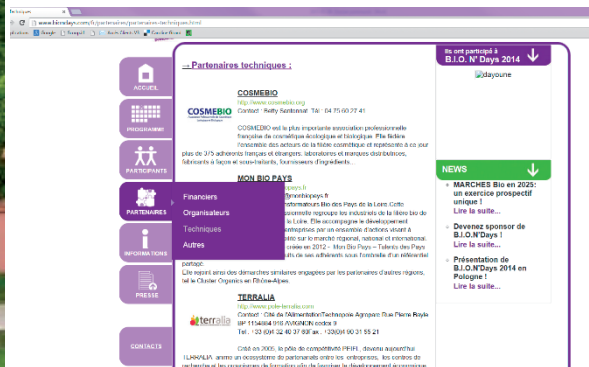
www.biondays.com/fr/partenaires/partenaires-techniques.html

ACCUEIL

PROGRAMME

PARTICIPANTS

PARTENAIRES

INFORMATIONS

PRESSE

CONTACTS

Financiers
Organisateurs
Techniques
Autres

→ Partenaires techniques :

COSMEBIO
http://www.cosmebio.org
Contact : Kelly Santonnat Tél : 04 75 60 27 41

COSMEBIO est la plus importante association professionnelle française de cosmétique écologique et biologique. Elle fédère l'ensemble des acteurs de la filière cosmétique et représente à ce jour plus de 375 adhérents français et étrangers, laboratoires et marques distributeurs, fabricants à façon et sous-traitants, fournisseurs d'ingrédients.

MON BIO PAYS

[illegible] Bio des Pays de la Loire.Cette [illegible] regroupe les industriels de la filière bio de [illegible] la Loire. Elle accompagne le développement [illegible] entreprises par un ensemble d'actions visant à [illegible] leurs ventes sur le marché régional, national et international. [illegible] créée en 2012 - Mon Bio Pays – Talents des Pays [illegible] de ses adhérents sous l'ombrelle d'un référentiel partagé.
Elle rejoint ainsi des démarches similaires engagées par les partenaires d'autres régions, tel le Cluster Organics en Rhône-Alpes.

TERRALIA
http://www.pole-terralia.com
Contact : Cité de l'Alimentation/Technopole Agroparc Rue Pierre Bayle BP 11548/84 916 AVIGNON cedex 9
Tél : +33 (0)4 32 40 37 60 Fax : +33(0)4 90 31 55 21

Créé en 2005, le pôle de compétitivité PEIFL, devenu aujourd'hui TERRALIA, anime un écosystème de partenariats entre les entreprises, les centres de

Ils ont participé à B.I.O. N° Days 2014

dayoune

NEWS

MARCHES Bio en 2025: un exercice prospectif unique !
Lire la suite...

Devenez sponsor de B.I.O.N'Days !
Lire la suite...

Présentation de B.I.O.N'Days 2014 en Pologne !
Lire la suite...